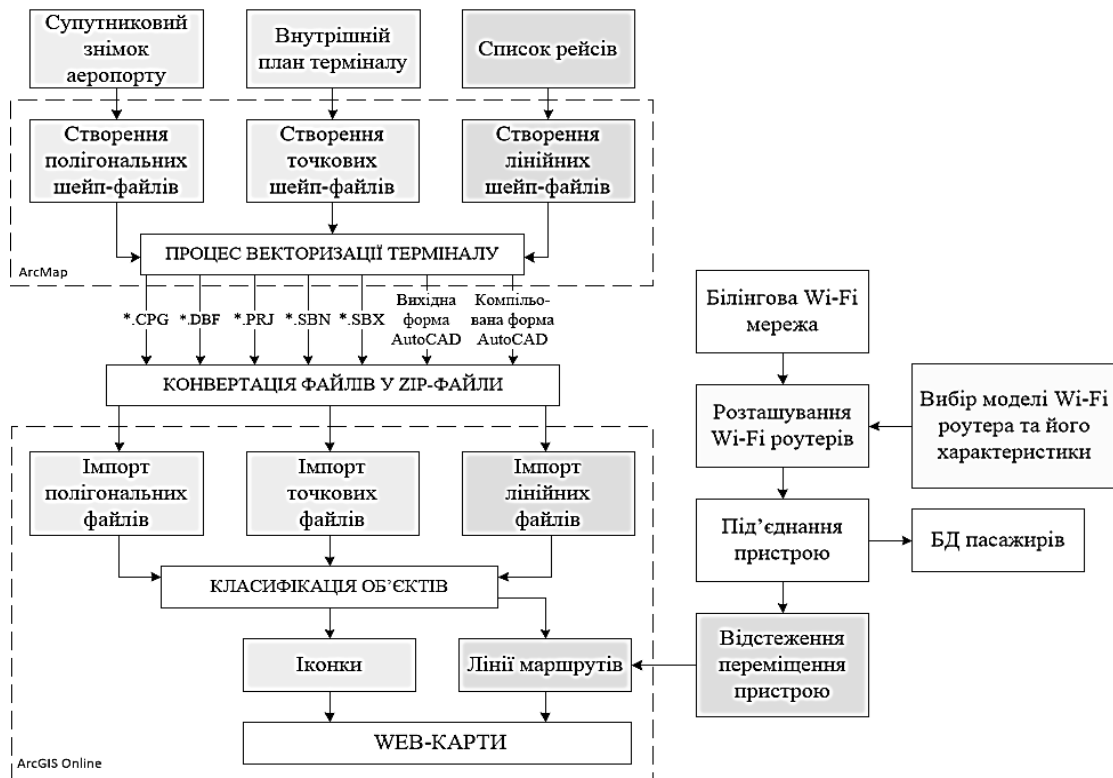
Супутниковий знімок аеропорту

Внутрішній план терміналу

Список рейсів

Створення полігональних шейп-файлів

Створення точкових шейп-файлів

Створення лінійних шейп-файлів

ПРОЦЕС ВЕКТОРИЗАЦІЇ ТЕРМІНАЛУ

ArcMap

*.CPG

*.DBF

*.PRJ

*.SBN

*.SBX

Вихідна форма AutoCAD

Компільо-вана форма AutoCAD

КОНВЕРТАЦІЯ ФАЙЛІВ У ZIP-ФАЙЛИ

Імпорт полігональних файлів

Імпорт точкових файлів

Імпорт лінійних файлів

КЛАСИФІКАЦІЯ ОБ'ЄКТІВ

Іконки

Лінії маршрутів

WEB-КАРТИ

ArcGIS Online

Білінгова Wi-Fi мережа

Розташування Wi-Fi роутерів

Вибір моделі Wi-Fi роутера та його характеристики

Під'єднання пристрою

БД пасажирів

Відстеження переміщення пристрою